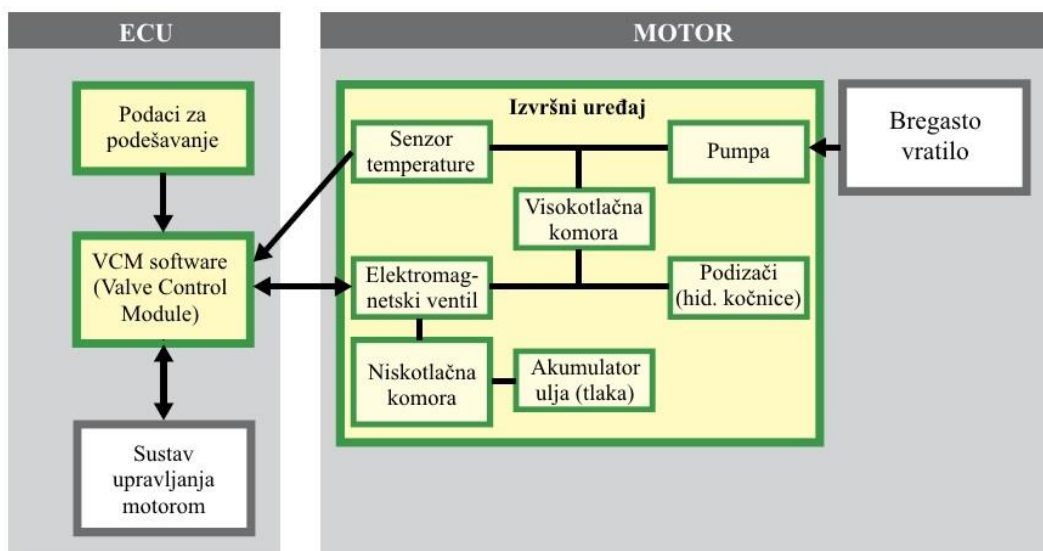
ECU

MOTOR

Podaci za podešavanje

VCM software (Valve Control Module)

Sustav upravljanja motorom

Izvršni uređaj

Senzor temperature

Pumpa

Visokotlačna komora

Elektromagnetski ventil

Podizači (hid. kočnice)

Niskotlačna komora

Akumulator ulja (tlaka)

Bregasto vratilo